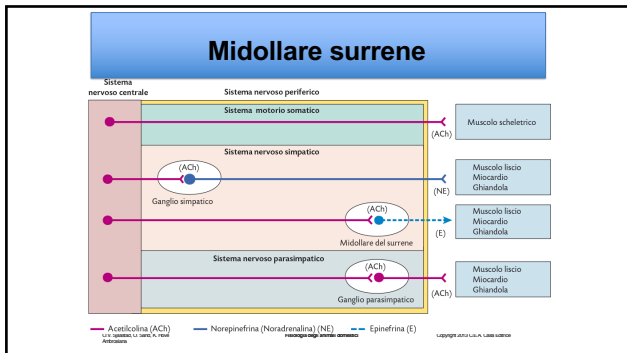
Midollare surrene

Sistema nervoso centrale

Sistema nervoso periferico

Sistema motorio somatico

(ACh)

Muscolo scheletrico

Sistema nervoso simpatico

(ACh)

Ganglio simpatico

(NE)

Muscolo liscio
Miocardio
Ghiandola

(ACh)

Midollare del surrene

(E)

Muscolo liscio
Miocardio
Ghiandola

Sistema nervoso parasimpatico

(ACh)

Ganglio parasimpatico

(ACh)

Muscolo liscio
Miocardio
Ghiandola

Acetilcolina (ACh)  Norepinefrina (Noradrenalina) (NE)  Epinefrina (E)

G.W. Spadaro, C. Sand, K. Hovi Ambrosiana  Fisiologia degli animali domestici  Copyright 2013 C.E.A. Casa Editrice